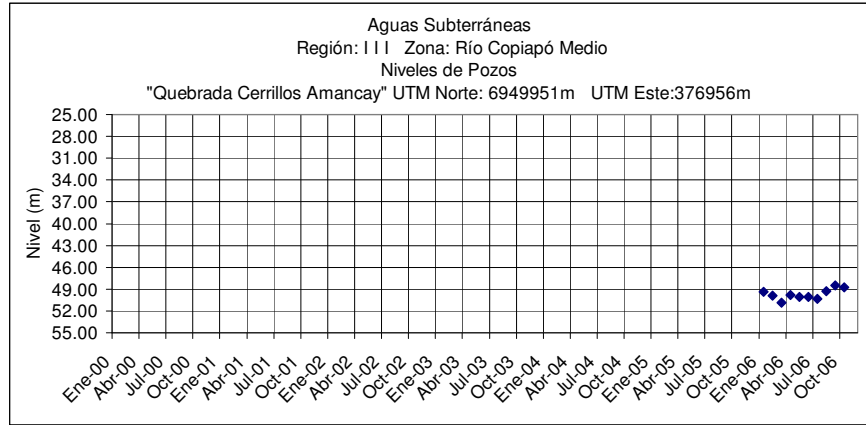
Aguas Subterráneas
Región: I I I Zona: Río Copiapó Medio
Niveles de Pozos
"Quebrada Cerrillos Amancay" UTM Norte: 6949951m UTM Este:376956m

Nivel (m)

25.00
28.00
31.00
34.00
37.00
40.00
43.00
46.00
49.00
52.00
55.00

Ene-00
Abr-00
Jul-00
Oct-00
Ene-01
Abr-01
Jul-01
Oct-01
Ene-02
Abr-02
Jul-02
Oct-02
Ene-03
Abr-03
Jul-03
Oct-03
Ene-04
Abr-04
Jul-04
Oct-04
Ene-05
Abr-05
Jul-05
Oct-05
Ene-06
Abr-06
Jul-06
Oct-06